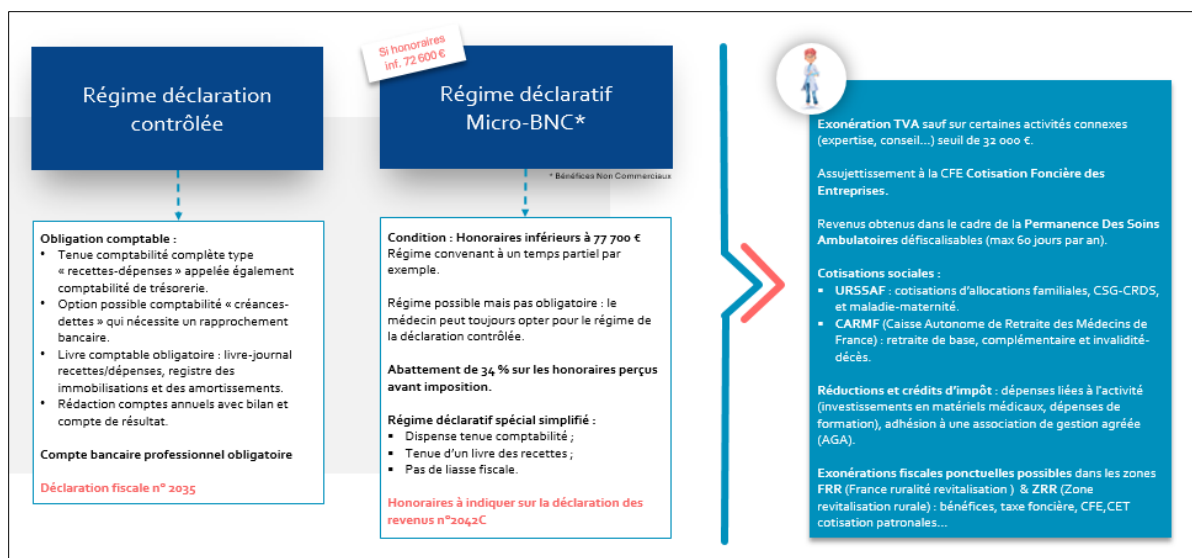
Régime déclaration contrôlée

Si honoraires inf. 72 600 €

Régime déclaratif Micro-BNC*

* Bénéfices Non Commerciaux

Obligation comptable :
- Tenue comptabilité complète type « recettes-dépenses » appelée également comptabilité de trésorerie.
- Option possible comptabilité « créances-dettes » qui nécessite un rapprochement bancaire.
- Livre comptable obligatoire : livre-journal recettes/dépenses, registre des immobilisations et des amortissements.
- Rédaction comptes annuels avec bilan et compte de résultat.

Compte bancaire professionnel obligatoire

Déclaration fiscale n° 2035

Condition : Honoraires inférieurs à 77 700 €
Régime convenant à un temps partiel par exemple.

Régime possible mais pas obligatoire : le médecin peut toujours opter pour le régime de la déclaration contrôlée.

Abattement de 34 % sur les honoraires perçus avant imposition.

Régime déclaratif spécial simplifié :
- Dispense tenue comptabilité ;
- Tenue d'un livre des recettes ;
- Pas de liasse fiscale.

Honoraires à indiquer sur la déclaration des revenus n°2042C

Exonération TVA sauf sur certaines activités connexes (expertise, conseil…) seuil de 32 000 €.

Assujettissement à la CFE Cotisation Foncière des Entreprises.

Revenus obtenus dans le cadre de la Permanence Des Soins Ambulatoires défiscalisables (max 60 jours par an).

Cotisations sociales :
- URSSAF : cotisations d'allocations familiales, CSG-CRDS, et maladie-maternité.
- CARMF (Caisse Autonome de Retraite des Médecins de France) : retraite de base, complémentaire et invalidité-décès.

Réductions et crédits d'impôt : dépenses liées à l'activité (investissements en matériels médicaux, dépenses de formation), adhésion à une association de gestion agréée (AGA).

Exonérations fiscales ponctuelles possibles dans les zones FRR (France ruralité revitalisation ) & ZRR (Zone revitalisation rurale) : bénéfices, taxe foncière, CFE,CET cotisation patronales…